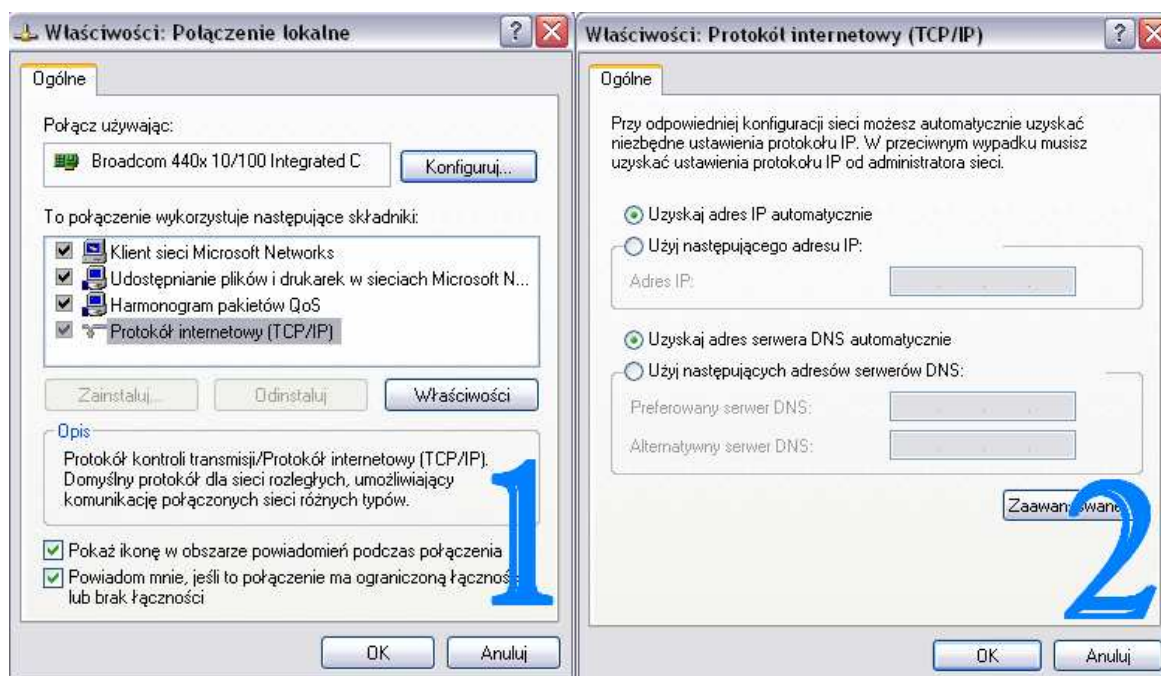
Właściwości: Połączenie lokalne

Ogólne

Połącz używając:

Broadcom 440x 10/100 Integrated C

Konfiguruj...

To połączenie wykorzystuje następujące składniki:

Klient sieci Microsoft Networks
Udostępnianie plików i drukarek w sieciach Microsoft N...
Harmonogram pakietów QoS
Protokół internetowy (TCP/IP)

Zainstaluj...
Odinstaluj
Właściwości

Opis

Protokół kontroli transmisji/Protokół internetowy (TCP/IP). Domyślny protokół dla sieci rozległych, umożliwiający komunikację połączonych sieci różnych typów.

Pokaż ikonę w obszarze powiadomień podczas połączenia
Powiadom mnie, jeśli to połączenie ma ograniczoną łącznoś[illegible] lub brak łączności

1

OK
Anuluj

Właściwości: Protokół internetowy (TCP/IP)

Ogólne

Przy odpowiedniej konfiguracji sieci możesz automatycznie uzyskać niezbędne ustawienia protokołu IP. W przeciwnym wypadku musisz uzyskać ustawienia protokołu IP od administratora sieci.

Uzyskaj adres IP automatycznie
Użyj następującego adresu IP:
Adres IP:

Uzyskaj adres serwera DNS automatycznie
Użyj następujących adresów serwerów DNS:
Preferowany serwer DNS:
Alternatywny serwer DNS:

Zaawan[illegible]wane

2

OK
Anuluj